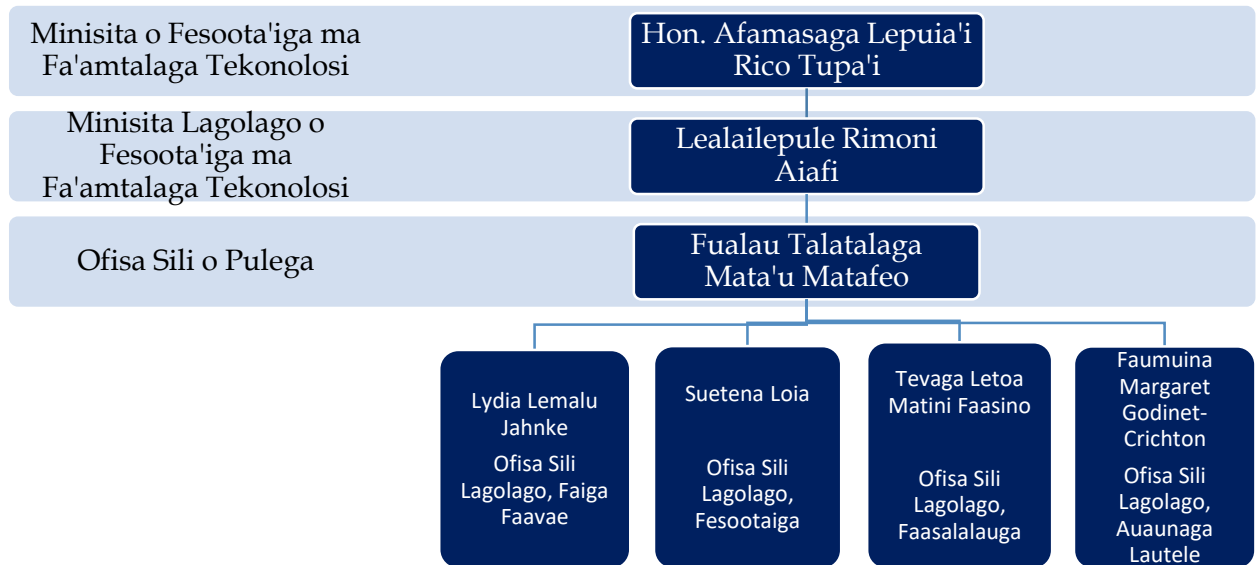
Minisita o Fesoota'iga ma Fa'amtalaga Tekonolosi

Hon. Afamasaga Lepuia'i Rico Tupa'i

Minisita Lagolago o Fesoota'iga ma Fa'amtalaga Tekonolosi

Lealailepule Rimoni Aiafi

Ofisa Sili o Pulega

Fualau Talatalaga Mata'u Matafeo

Lydia Lemalu Jahnke

Ofisa Sili Lagolago, Faiga Faavae

Suetena Loia

Ofisa Sili Lagolago, Fesootaiga

Tevaga Letoa Matini Faasino

Ofisa Sili Lagolago, Faasalalauga

Faumuina Margaret Godinet-Crichton

Ofisa Sili Lagolago, Auaunaga Lautele